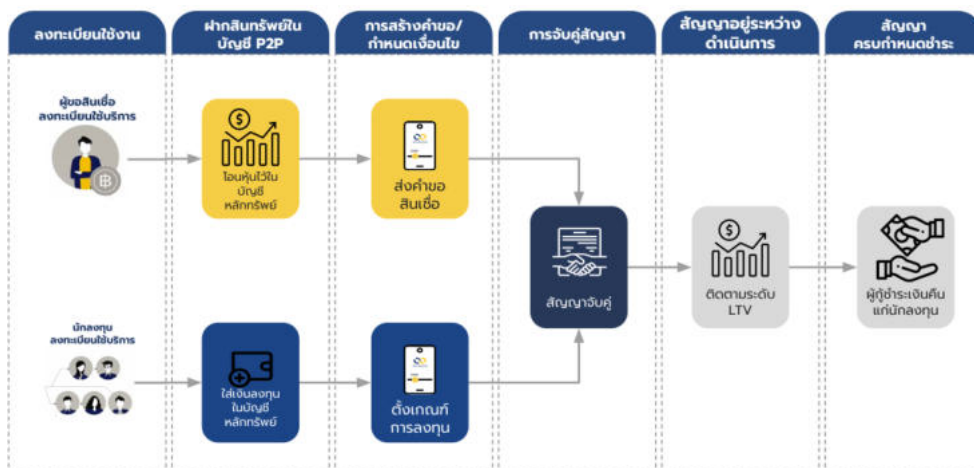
ลงทะเบียนใช้งาน

ฝากสินทรัพย์ในบัญชี P2P

การสร้างคำขอ/กำหนดเงื่อนไข

การจับคู่สัญญา

สัญญาอยู่ระหว่างดำเนินการ

สัญญาครบกำหนดชำระ

ผู้ขอสินเชื่อลงทะเบียนใช้บริการ

โอนหุ้นไว้ในบัญชีหลักทรัพย์

ส่งคำขอสินเชื่อ

สัญญาจับคู่

ติดตามระดับ LTV

ผู้กู้ชำระเงินคืนแก่นักลงทุน

นักลงทุนลงทะเบียนใช้บริการ

ใส่เงินลงทุนในบัญชีหลักทรัพย์

ตั้งเกณฑ์การลงทุน